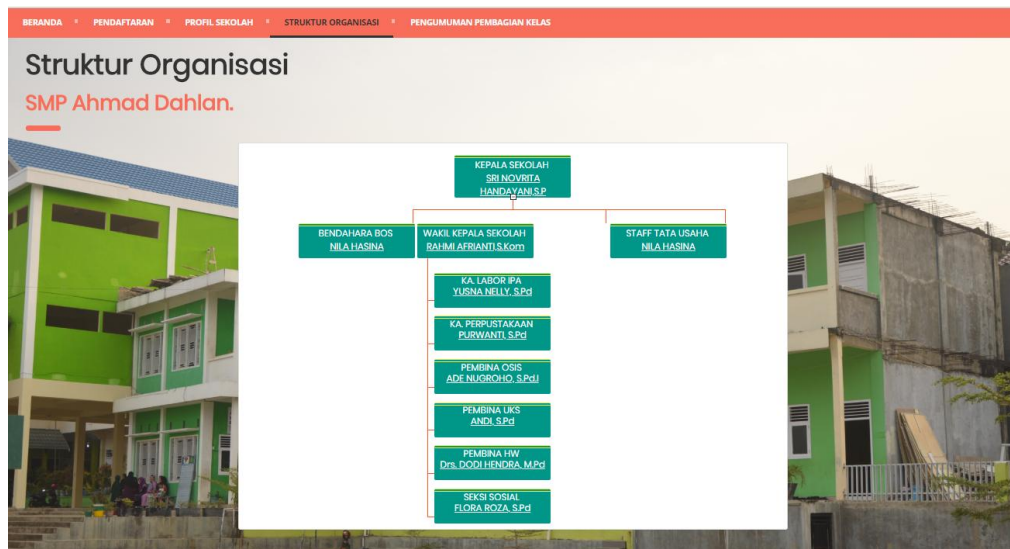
BERANDA PENDAFTARAN PROFIL SEKOLAH STRUKTUR ORGANISASI PENGUMUMAN PEMBAGIAN KELAS

Struktur Organisasi

SMP Ahmad Dahlan.

KEPALA SEKOLAH
SRI NOVRITA HANDAYANI,S.P

BENDAHARA BOS
NILA HASINA

WAKIL KEPALA SEKOLAH
RAHMI AFRIANTI,S.Kom

STAFF TATA USAHA
NILA HASINA

KA. LABOR IPA
YUSNA NELLY, S.Pd

KA. PERPUSTAKAAN
PURWANTI, S.Pd

PEMBINA OSIS
ADE NUGROHO, S.Pd.I

PEMBINA UKS
ANDI, S.Pd

PEMBINA HW
Drs. DODI HENDRA, M.Pd

SEKSI SOSIAL
FLORA ROZA, S.Pd